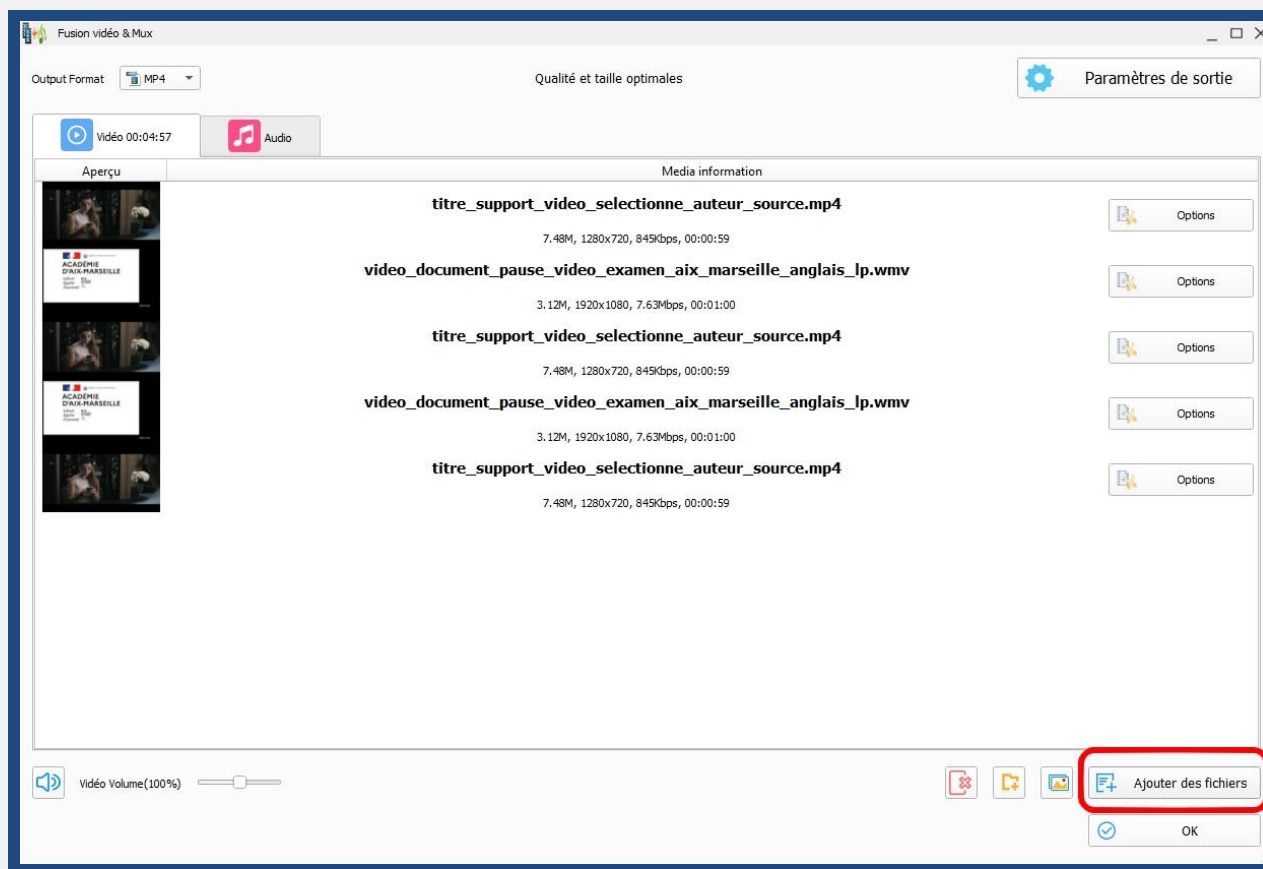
Fusion vidéo & Mux

Output Format MP4

Qualité et taille optimales

Paramètres de sortie

Vidéo 00:04:57

Audio

| Aperçu | Media information | |
|---|---|---|
| | titre_support_video_selectionne_auteur_source.mp4<br>7.48M, 1280x720, 845Kbps, 00:00:59 | Options |
| ACADÉMIE D'AIX-MARSEILLE | video_document_pause_video_examen_aix_marseille_anglais_lp.wmv<br>3.12M, 1920x1080, 7.63Mbps, 00:01:00 | Options |
| | titre_support_video_selectionne_auteur_source.mp4<br>7.48M, 1280x720, 845Kbps, 00:00:59 | Options |
| ACADÉMIE D'AIX-MARSEILLE | video_document_pause_video_examen_aix_marseille_anglais_lp.wmv<br>3.12M, 1920x1080, 7.63Mbps, 00:01:00 | Options |
| | titre_support_video_selectionne_auteur_source.mp4<br>7.48M, 1280x720, 845Kbps, 00:00:59 | Options |

Vidéo Volume(100%)

Ajouter des fichiers

OK